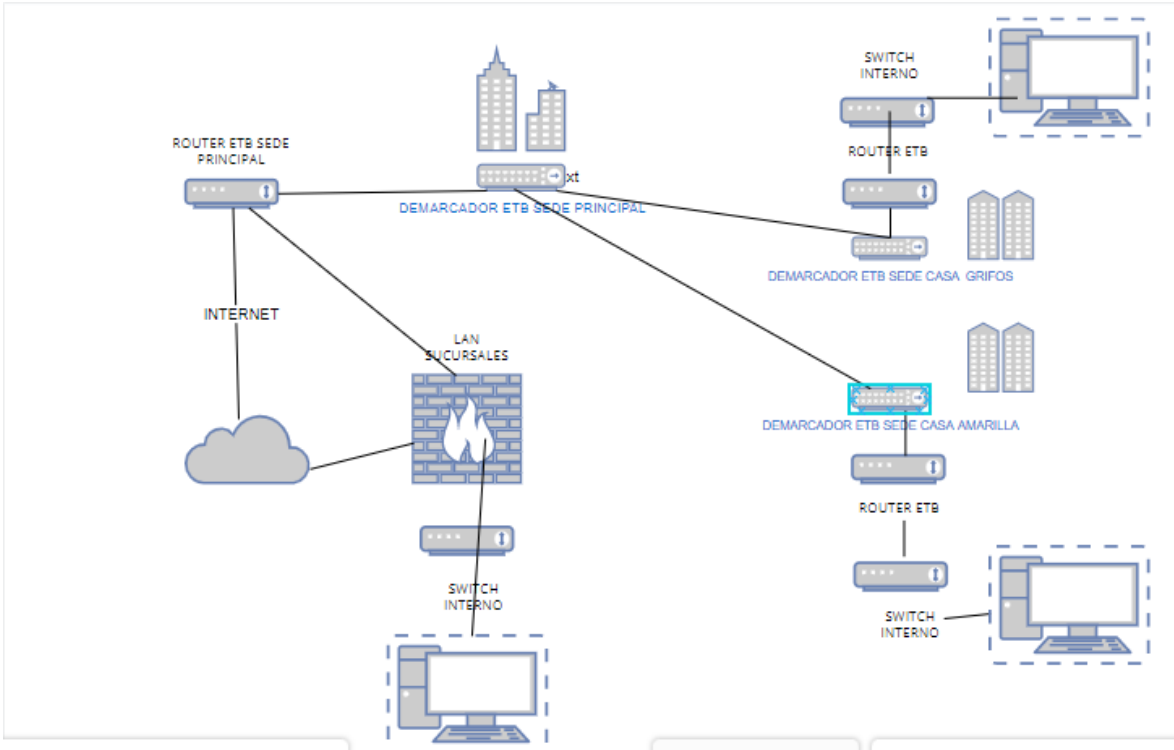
SWITCH INTERNO

ROUTER ETB

ROUTER ETB SEDE PRINCIPAL

xt

DEMARCADOR ETB SEDE PRINCIPAL

DEMARCADOR ETB SEDE CASA GRIFOS

INTERNET

LAN SUCURSALES

DEMARCADOR ETB SEDE CASA AMARILLA

ROUTER ETB

SWITCH INTERNO

SWITCH INTERNO